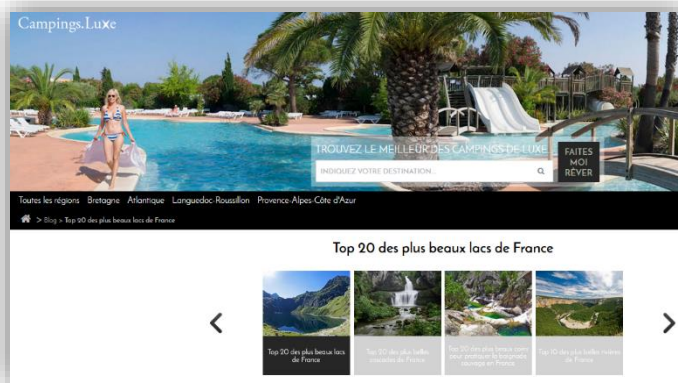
Campings.Luxe

TROUVEZ LE MEILLEUR DES CAMPINGS DE LUXE

INDIQUEZ VOTRE DESTINATION...

FAITES MOI RÊVER

Toutes les régions Bretagne Atlantique Languedoc-Roussillon Provence-Alpes-Côte d'Azur

> Blog > Top 20 des plus beaux lacs de France

Top 20 des plus beaux lacs de France

Top 20 des plus beaux lacs de France

Top 20 des plus belles cascades de France

Top 20 des plus beaux coins pour pratiquer la baignade sauvage en France

Top 10 des plus belles rivières de France